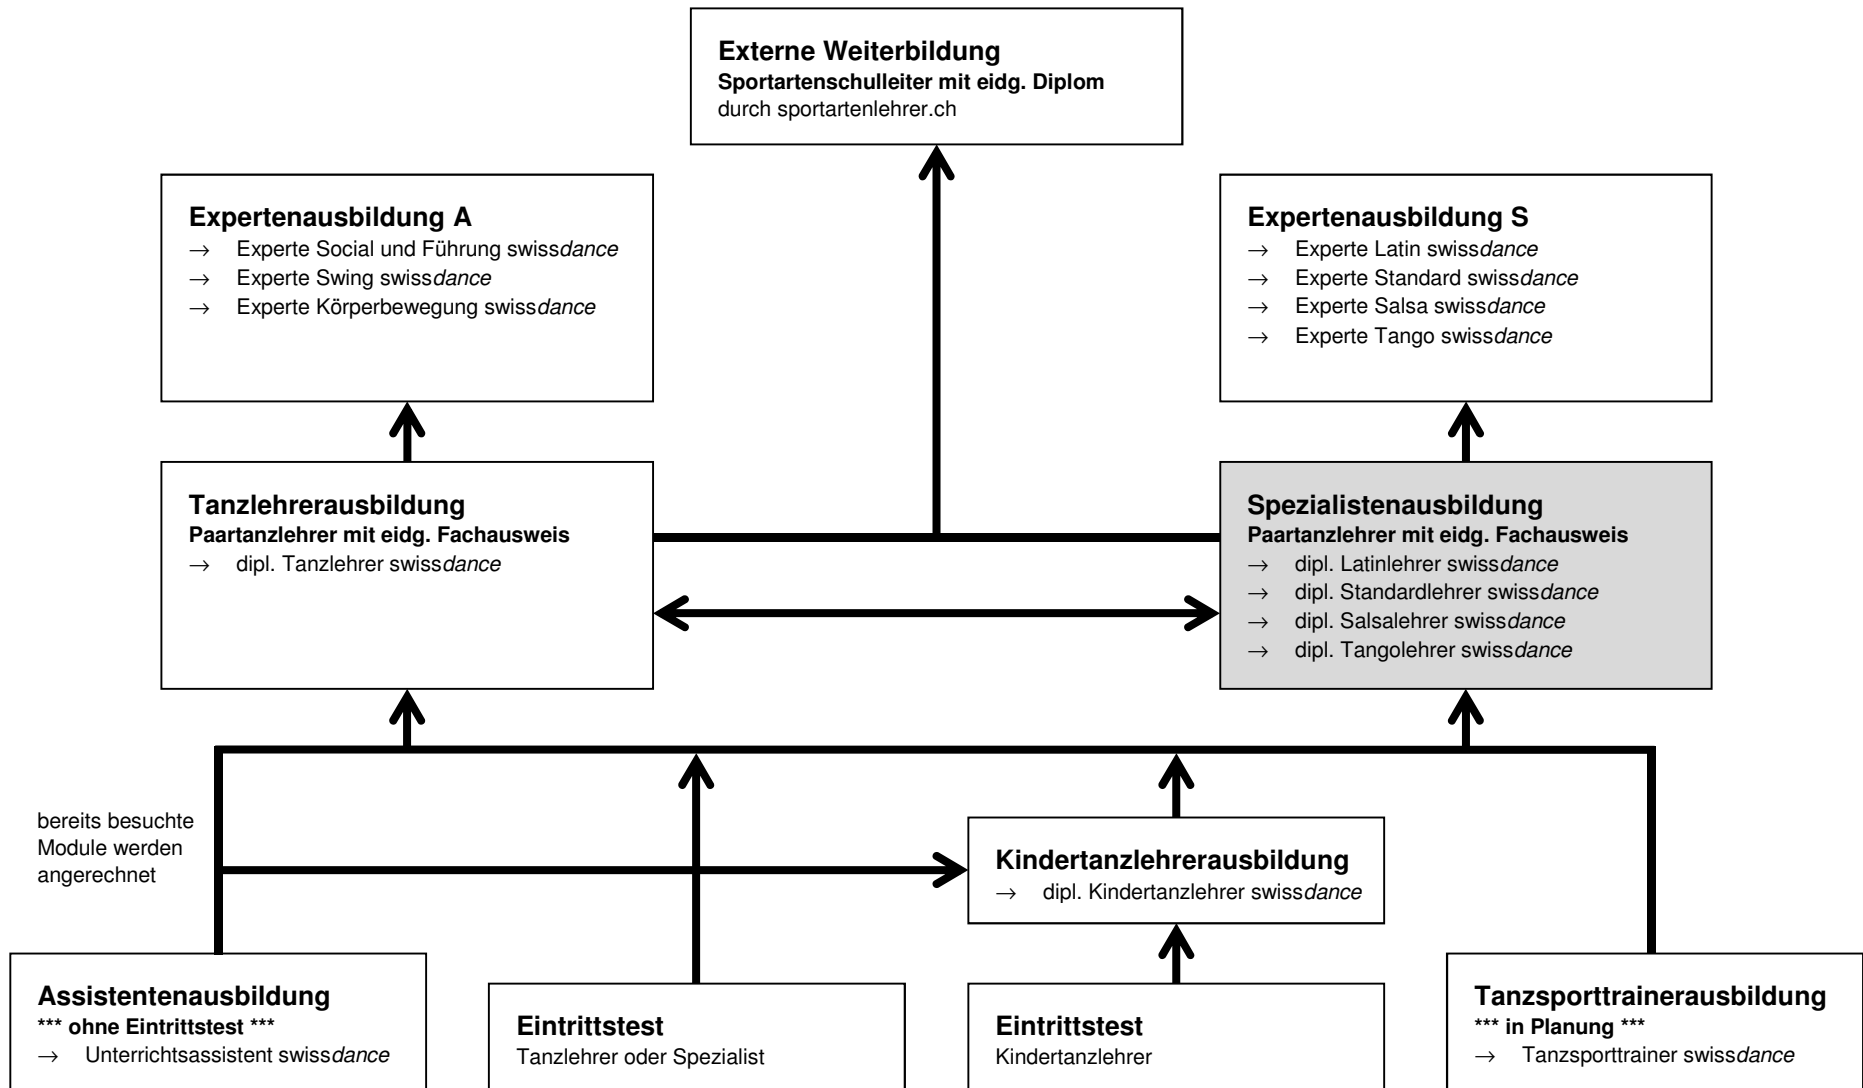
**Externe Weiterbildung**
**Sportartenschulleiter mit eidg. Diplom**
durch sportartenlehrer.ch

**Expertenausbildung A**
→ Experte Social und Führung swiss*dance*
→ Experte Swing swiss*dance*
→ Experte Körperbewegung swiss*dance*

**Expertenausbildung S**
→ Experte Latin swiss*dance*
→ Experte Standard swiss*dance*
→ Experte Salsa swiss*dance*
→ Experte Tango swiss*dance*

**Tanzlehrerausbildung**
**Paartanzlehrer mit eidg. Fachausweis**
→ dipl. Tanzlehrer swiss*dance*

**Spezialistenausbildung**
**Paartanzlehrer mit eidg. Fachausweis**
→ dipl. Latinlehrer swiss*dance*
→ dipl. Standardlehrer swiss*dance*
→ dipl. Salsalehrer swiss*dance*
→ dipl. Tangolehrer swiss*dance*

bereits besuchte Module werden angerechnet

**Kindertanzlehrerausbildung**
→ dipl. Kindertanzlehrer swiss*dance*

**Assistentenausbildung**
**\*\*\* ohne Eintrittstest \*\*\***
→ Unterrichtsassistent swiss*dance*

**Eintrittstest**
Tanzlehrer oder Spezialist

**Eintrittstest**
Kindertanzlehrer

**Tanzsporttrainerausbildung**
**\*\*\* in Planung \*\*\***
→ Tanzsporttrainer swiss*dance*